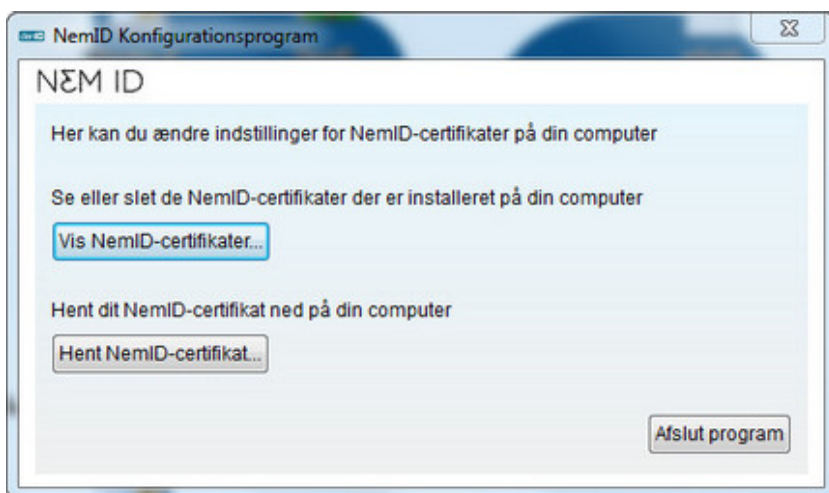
NemID Konfigurationsprogram

NΣM ID

Her kan du ændre indstillinger for NemID-certifikater på din computer

Se eller slet de NemID-certifikater der er installeret på din computer

Vis NemID-certifikater...

Hent dit NemID-certifikat ned på din computer

Hent NemID-certifikat...

Afslut program